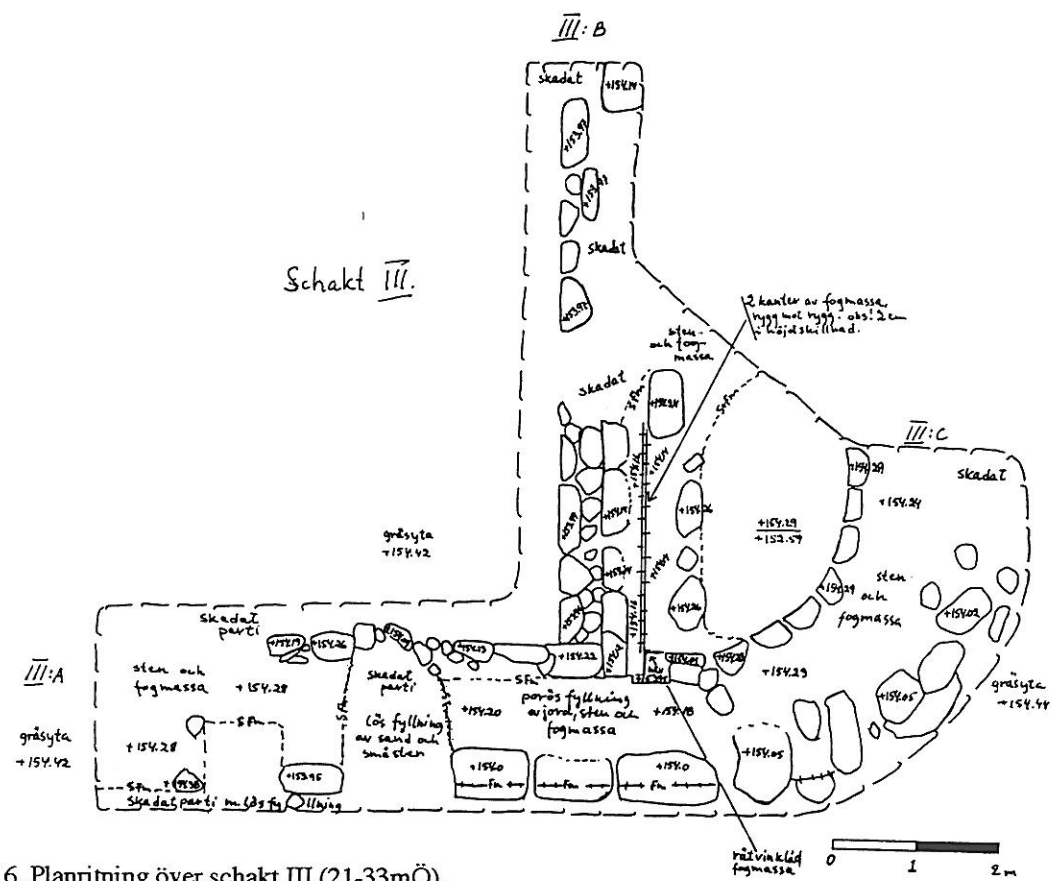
III:B

skadat
+154.14
+153.97
+153.87
skadat
+153.97

Schakt III.

2 kanter av fogmassa
hygg mot hygg. obs! 2 cm
i höjdskillnad.

sten-
och fog-
massa

skadat
+153.84
SFm
SFm

III:C
+154.29
skadat
+154.24

+154.14
+154.11
+154.14
+153.86
+153.91
+154.06
+154.29
+152.59

gräsyta
+154.42

+154.14
+154.36
+154.29
sten-
och
fogmassa
+154.02

skadat
parti
+154.19
+154.26
+154.15
+154.13
+154.22
+154.01
+154.25
+154.29

III:A
sten och
fogmassa
+154.28

skadat
parti
+154.20
porös fyllning
av jord, sten och
fogmassa
+154.18

gräsyta
+154.44
+154.05

gräsyta
+154.42
+154.28
SFm
SFm
lös fyllning
av sand och
småsten
+153.95
+154.30
SFm

+154.0
Fm
Fm
+154.0
Fm
+154.05

Skadat parti m lös fyllning

rätvinklad
fogmassa

0
1
2 m

6. Planritning över schakt III (21-33mÖ).